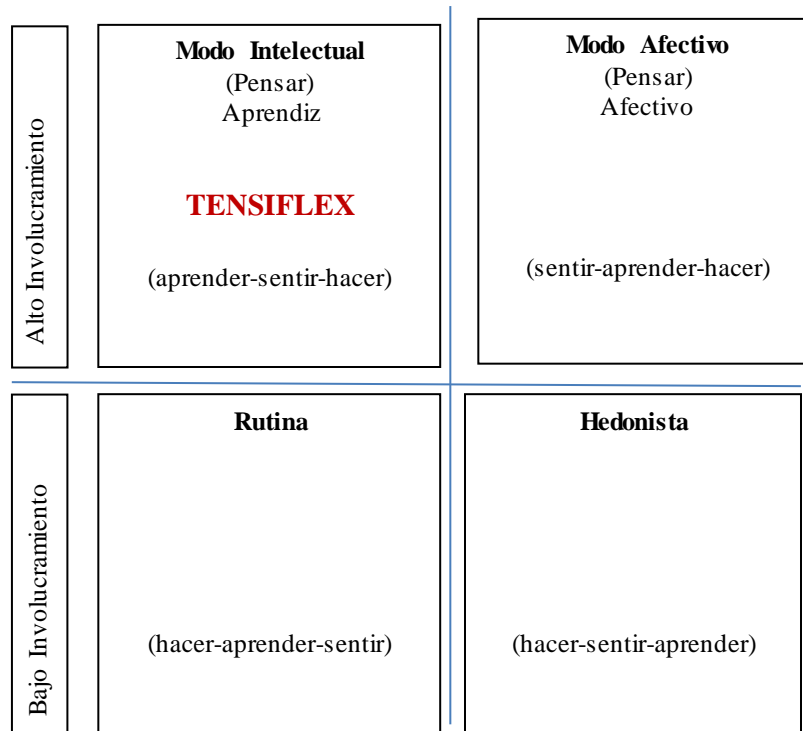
Alto Involucramiento

Modo Intelectual
(Pensar)
Aprendiz

TENSIFLEX

(aprender-sentir-hacer)

Modo Afectivo
(Pensar)
Afectivo

(sentir-aprender-hacer)

Bajo Involucramiento

Rutina

(hacer-aprender-sentir)

Hedonista

(hacer-sentir-aprender)